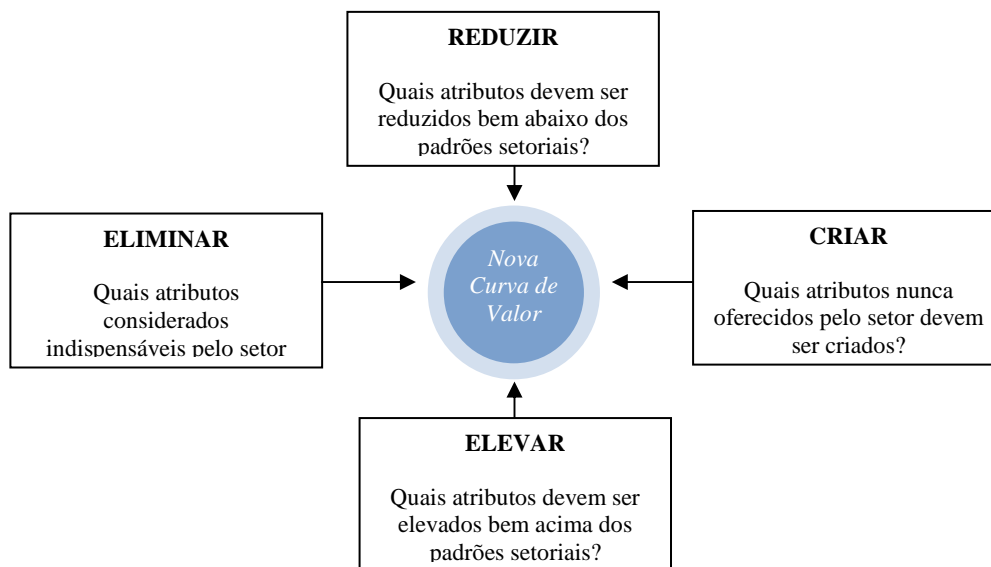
REDUZIR

Quais atributos devem ser reduzidos bem abaixo dos padrões setoriais?

ELIMINAR

Quais atributos considerados indispensáveis pelo setor

Nova Curva de Valor

CRIAR

Quais atributos nunca oferecidos pelo setor devem ser criados?

ELEVAR

Quais atributos devem ser elevados bem acima dos padrões setoriais?